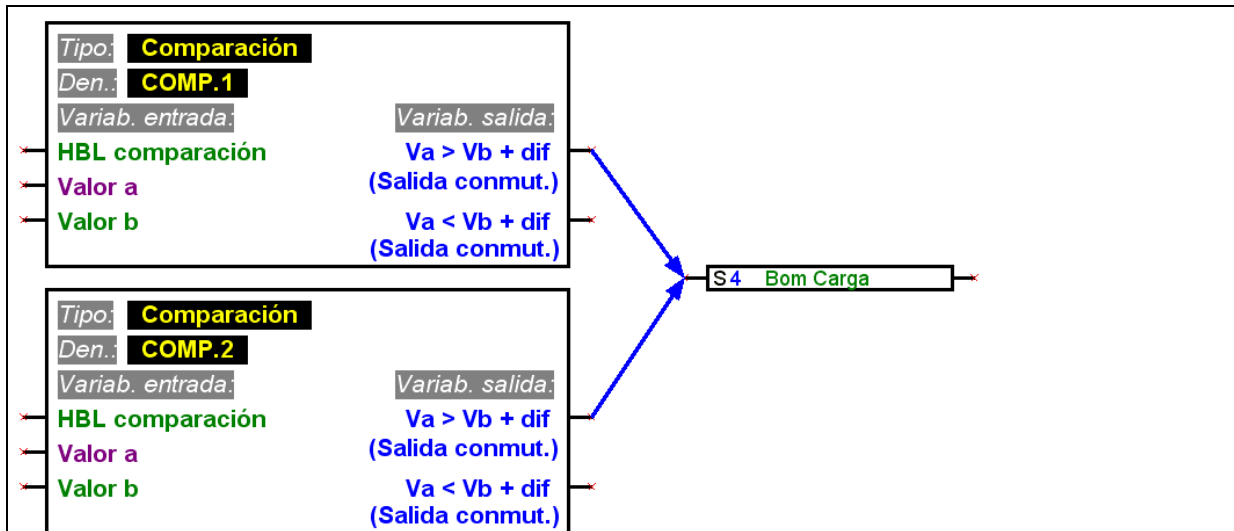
Tipo: Comparación
Den.: COMP.1
Variab. entrada:
Variab. salida:
HBL comparación
Valor a
Valor b
Va > Vb + dif
(Salida conmut.)
Va < Vb + dif
(Salida conmut.)

S4 Bom Carga

Tipo: Comparación
Den.: COMP.2
Variab. entrada:
Variab. salida:
HBL comparación
Valor a
Valor b
Va > Vb + dif
(Salida conmut.)
Va < Vb + dif
(Salida conmut.)